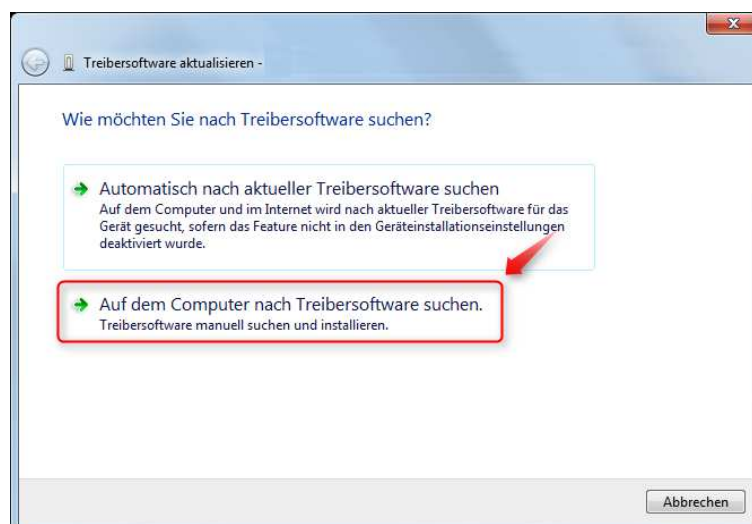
Treibersoftware aktualisieren -

Wie möchten Sie nach Treibersoftware suchen?

Automatisch nach aktueller Treibersoftware suchen
Auf dem Computer und im Internet wird nach aktueller Treibersoftware für das Gerät gesucht, sofern das Feature nicht in den Geräteinstallationseinstellungen deaktiviert wurde.

Auf dem Computer nach Treibersoftware suchen.
Treibersoftware manuell suchen und installieren.

Abbrechen